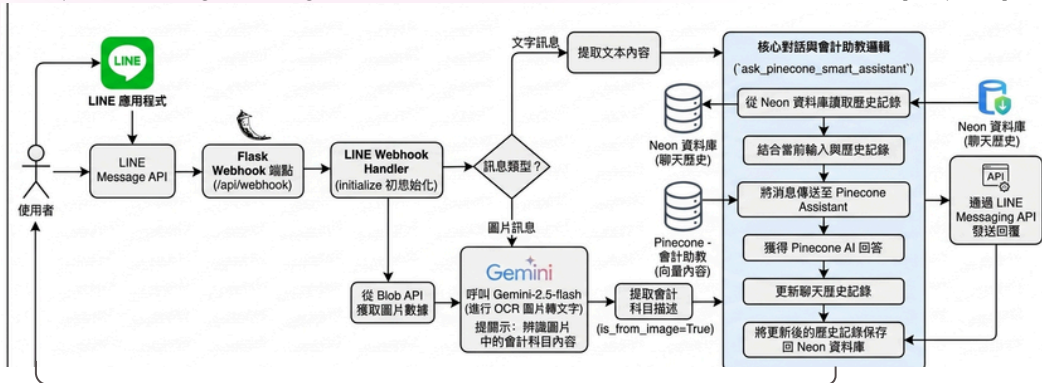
LINE

LINE 應用程式

使用者

LINE Message API

Flask Webhook 端點 (/api/webhook)

LINE Webhook Handler (initialize 初想始化)

訊息類型？

文字訊息

圖片訊息

提取文本內容

從 Blob API 獲取圖片數據

Gemini

呼叫 Gemini-2.5-flash (進行 OCR 圖片轉文字)

提醒示：辨識圖片中的會計科目內容

提取會計科目描述

(is_from_image=True)

核心對話與會計助教邏輯

(`ask_pinecone_smart_assistant`)

從 Neon 資料庫讀取歷史記錄

結合當前輸入與歷史記錄

將消息傳送至 Pinecone Assistant

獲得 Pinecone AI 回答

更新聊天歷史記錄

將更新後的歷史記錄保存回 Neon 資料庫

Neon 資料庫 (聊天歷史)

Pinecone - 會計助教 (向量內容)

Neon 資料庫 (聊天歷史)

API

通過 LINE Messaging API 發送回覆